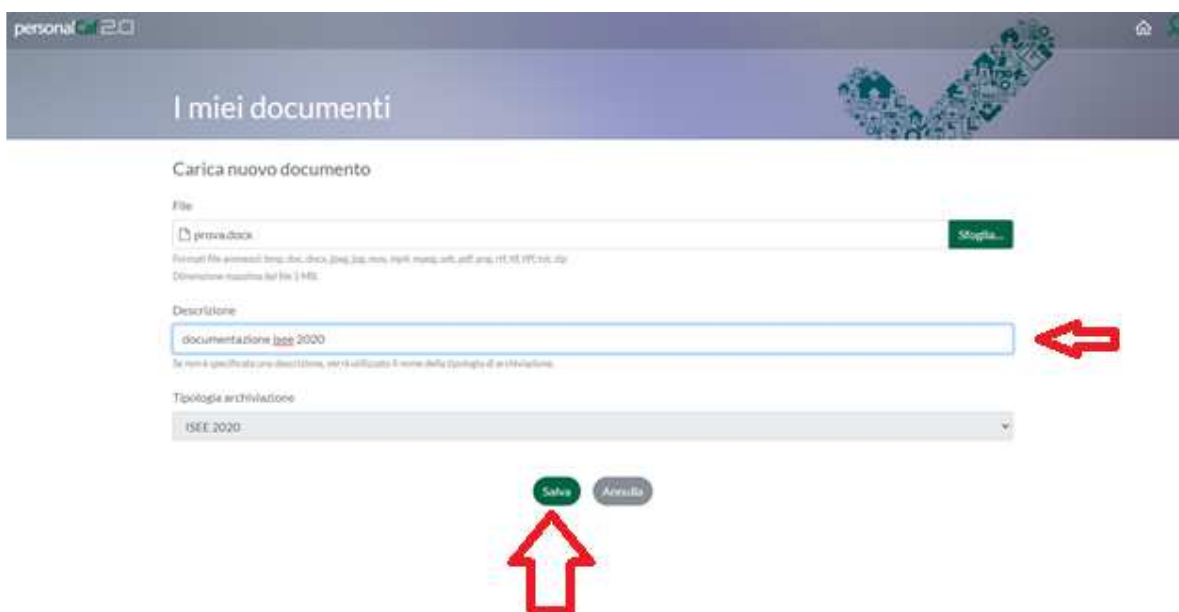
personal 2.0

I miei documenti

Carica nuovo documento

File

prova.docx

Sfoglia...

Formati file ammessi: bmp, doc, docx, jpeg, jpg, mov, mp4, mpeg, odt, pdf, png, rtf, tif, tiff, txt, zip
Dimensione massima del file 5 MB.

Descrizione

documentazione isee 2020

Se non è specificata una descrizione, verrà utilizzato il nome della tipologia di archiviazione.

Tipologia archiviazione

ISEE 2020

Salva

Annulla